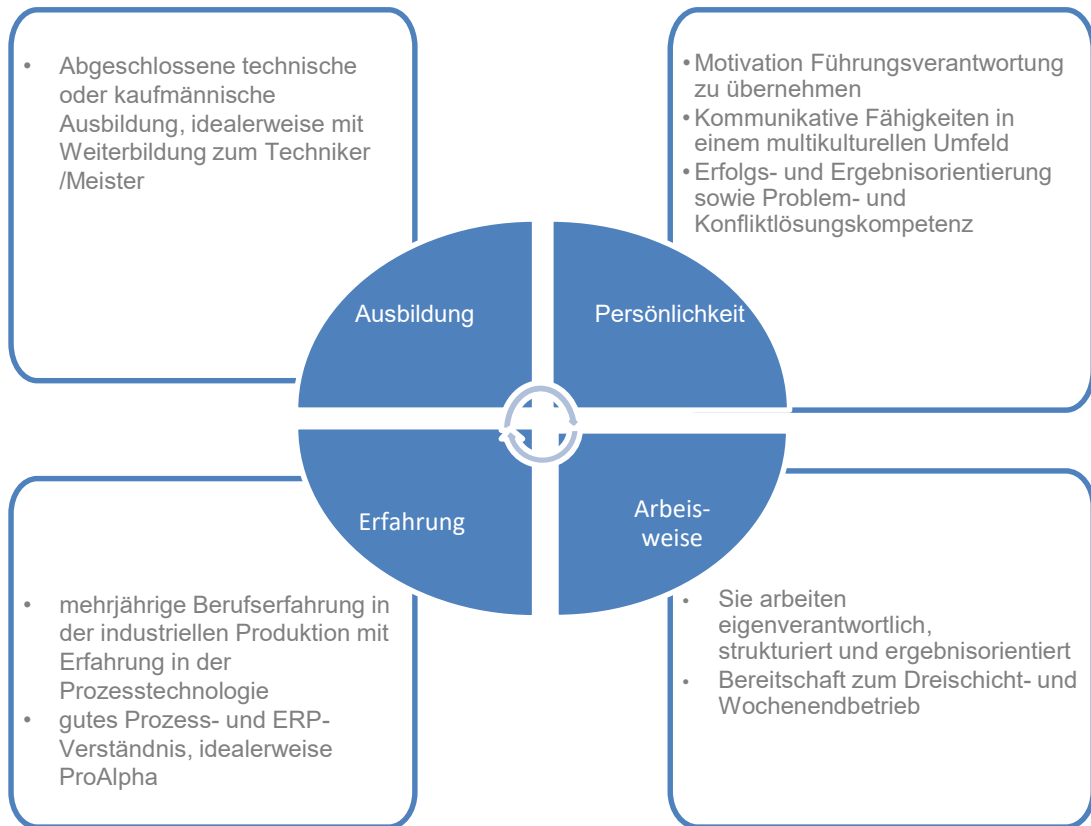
• Abgeschlossene technische oder kaufmännische Ausbildung, idealerweise mit Weiterbildung zum Techniker /Meister

• Motivation Führungsverantwortung zu übernehmen
• Kommunikative Fähigkeiten in einem multikulturellen Umfeld
• Erfolgs- und Ergebnisorientierung sowie Problem- und Konfliktlösungskompetenz

Ausbildung

Persönlichkeit

Erfahrung

Arbeits-weise

• mehrjährige Berufserfahrung in der industriellen Produktion mit Erfahrung in der Prozesstechnologie
• gutes Prozess- und ERP-Verständnis, idealerweise ProAlpha

• Sie arbeiten eigenverantwortlich, strukturiert und ergebnisorientiert
• Bereitschaft zum Dreischicht- und Wochenendbetrieb